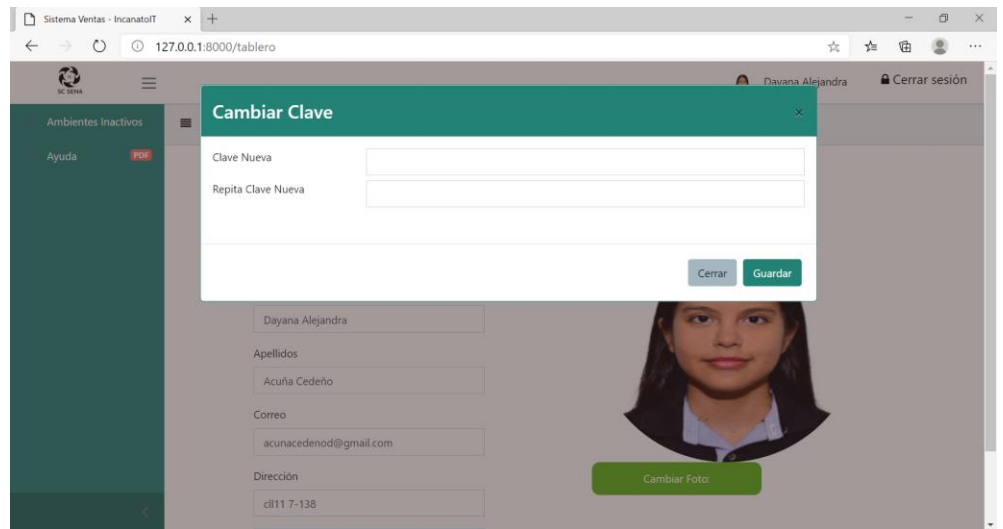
Sistema Ventas - IncanatoIT ×  +

127.0.0.1:8000/tablero

SC SENA

Dayana Alejandra

Cerrar sesión

Ambientes Inactivos

Ayuda PDF

Cambiar Clave

×

Clave Nueva

Repita Clave Nueva

Cerrar

Guardar

Dayana Alejandra

Apellidos

Acuña Cedeño

Correo

acunacedenod@gmail.com

Dirección

cll11 7-138

Cambiar Foto: